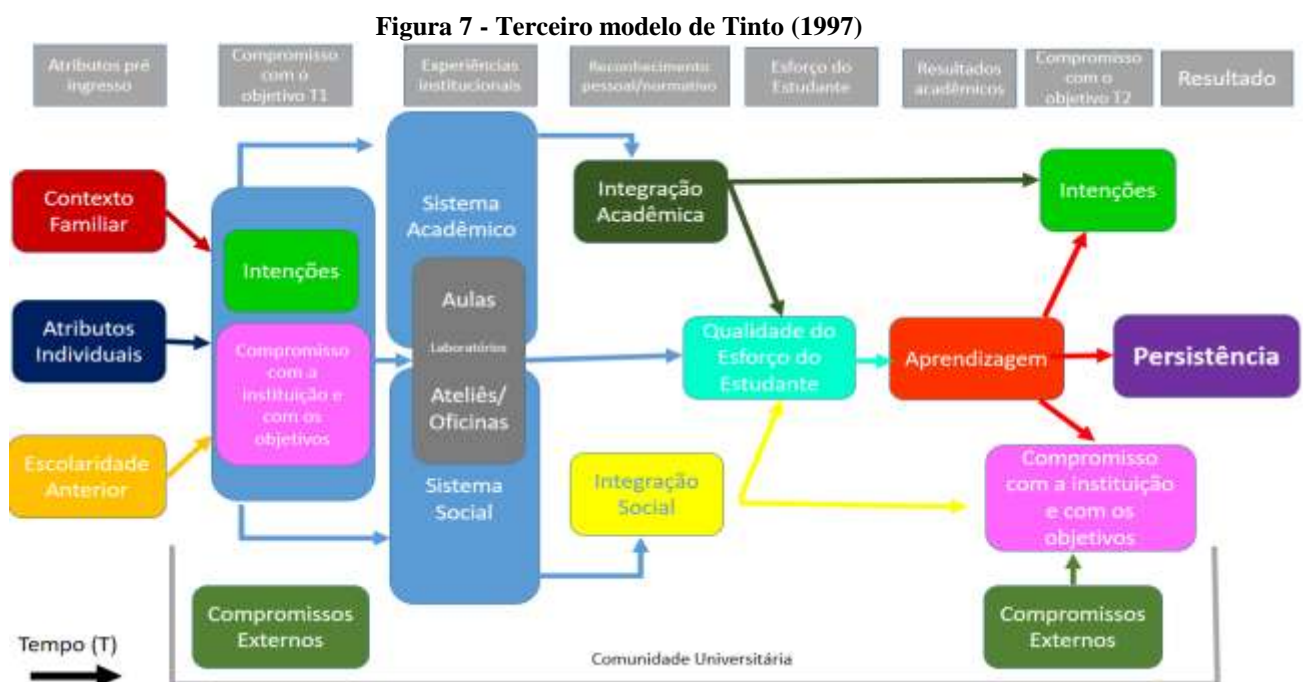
Figura 7 - Terceiro modelo de Tinto (1997)

Atributos pré ingresso

Compromisso com o objetivo T1

Experiências institucionais

Reconhecimento pessoal/normativo

Esforço do Estudante

Resultados acadêmicos

Compromisso com o objetivo T2

Resultado

Contexto Familiar

Atributos Individuais

Escolaridade Anterior

Intenções

Compromisso com a instituição e com os objetivos

Sistema Acadêmico

Aulas

Laboratórios

Ateliês/ Oficinas

Sistema Social

Integração Acadêmica

Qualidade do Esforço do Estudante

Integração Social

Intenções

Aprendizagem

Persistência

Compromisso com a instituição e com os objetivos

Compromissos Externos

Compromissos Externos

Tempo (T)

Comunidade Universitária